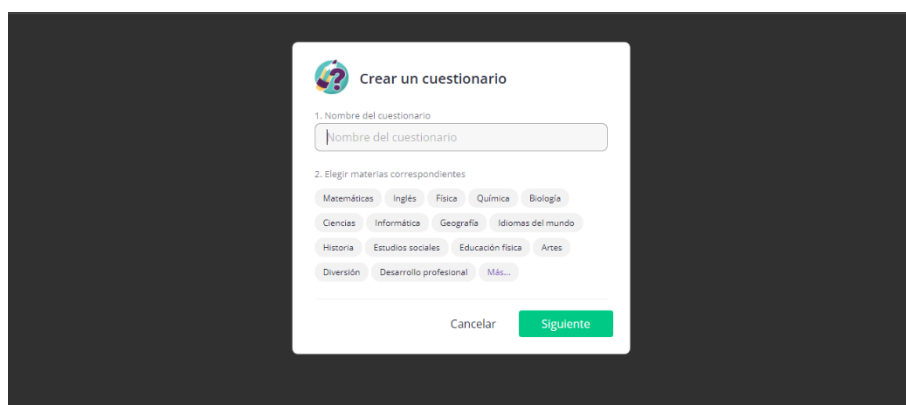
Crear un cuestionario

1. Nombre del cuestionario

Nombre del cuestionario

2. Elegir materias correspondientes

Matemáticas Inglés Física Química Biología
Ciencias Informática Geografía Idiomas del mundo
Historia Estudios sociales Educación física Artes
Diversión Desarrollo profesional Más...

Cancelar Siguiente